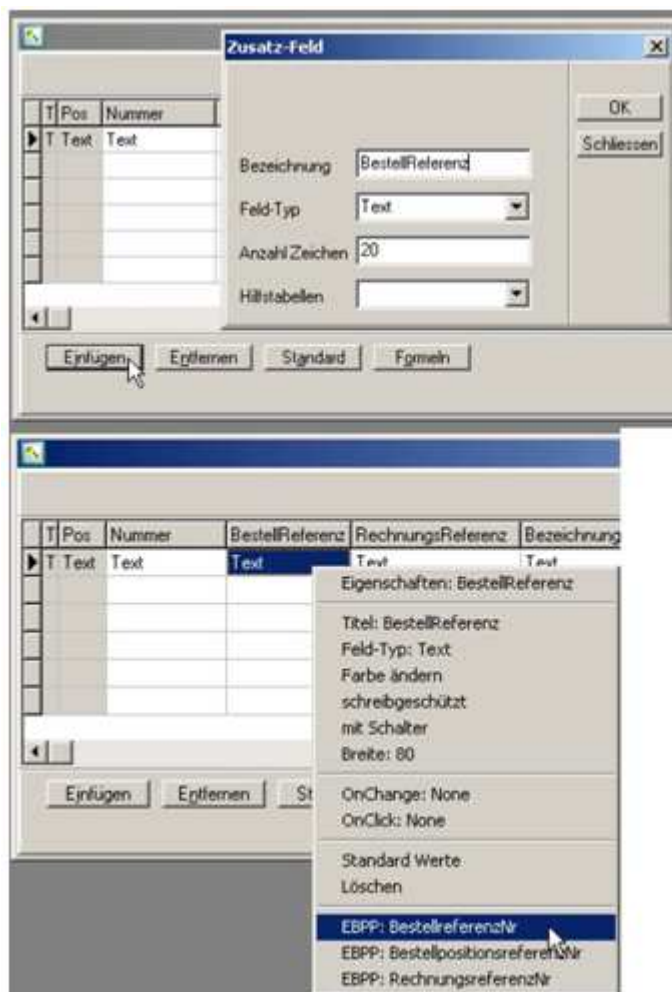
Zusatz-Feld

| T | Pos | Nummer |
|---|---|---|
| T | Text | Text |

Bezeichnung BestellReferenz

Feld-Typ Text

Anzahl Zeichen 20

Hilfstabellen

OK

Schliessen

Einfügen Entfernen Standard Formeln

| T | Pos | Nummer | BestellReferenz | RechnungsReferenz | Bezeichnung |
|---|---|---|---|---|---|
| T | Text | Text | Text | Text | Text |

Eigenschaften: BestellReferenz

Titel: BestellReferenz

Feld-Typ: Text

Farbe ändern

schreibgeschützt

mit Schalter

Breite: 80

OnChange: None

OnClick: None

Standard Werte

Löschen

EBPP: BestellreferenzNr

EBPP: BestellpositionsreferenzNr

EBPP: RechnungsreferenzNr

Einfügen Entfernen St